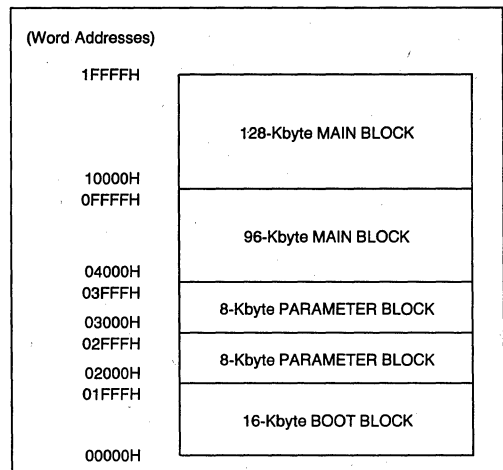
(Word Addresses)

1FFFFH

128-Kbyte MAIN BLOCK

10000H
0FFFFH

96-Kbyte MAIN BLOCK

04000H
03FFFH

8-Kbyte PARAMETER BLOCK

03000H
02FFFH

8-Kbyte PARAMETER BLOCK

02000H
01FFFH

16-Kbyte BOOT BLOCK

00000H